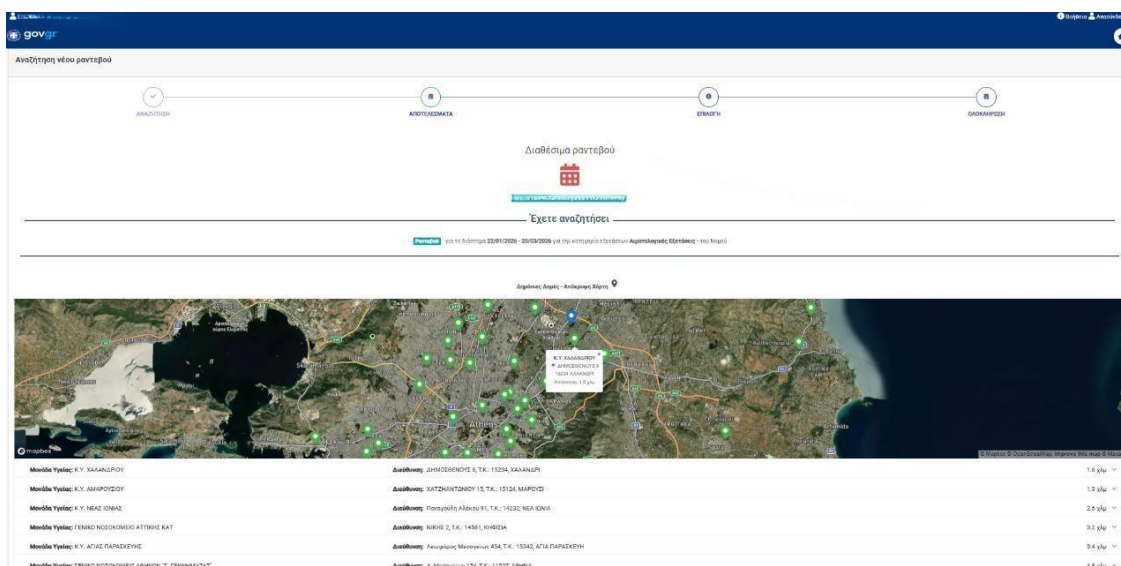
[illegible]

Βοήθεια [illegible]

gov.gr

Αναζήτηση νέου ραντεβού

ΑΝΑΖΗΤΗΣΗ

ΑΠΟΤΕΛΕΣΜΑΤΑ

ΕΠΙΛΟΓΗ

ΟΛΟΚΛΗΡΩΣΗ

Διαθέσιμα ραντεβού

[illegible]

Έχετε αναζητήσει

Ραντεβού για το διάστημα 22/01/2026 - 20/03/2026 για την κατηγορία εξετάσεων Αιματολογικές Εξετάσεις - του Νομού

Δημόσιες Δομές - Απόκρυψη Χάρτη

Κ.Υ. ΧΑΛΑΝΔΡΙΟΥ
ΔΗΜΟΣΘΕΝΟΥΣ 8
15234 ΧΑΛΑΝΔΡΙ
Απόσταση: 1.6 χλμ

Athens

mapbox

© Mapbox © OpenStreetMap Improve this map © Maxar

| | | |
|---|---|---|
| Μονάδα Υγείας: Κ.Υ. ΧΑΛΑΝΔΡΙΟΥ | Διεύθυνση: ΔΗΜΟΣΘΕΝΟΥΣ 8, Τ.Κ.: 15234, ΧΑΛΑΝΔΡΙ | 1.6 χλμ |
| Μονάδα Υγείας: Κ.Υ. ΑΜΑΡΟΥΣΙΟΥ | Διεύθυνση: ΧΑΤΖΗΑΝΤΩΝΙΟΥ 15, Τ.Κ.: 15124, ΜΑΡΟΥΣΙ | 1.9 χλμ |
| Μονάδα Υγείας: Κ.Υ. ΝΕΑΣ ΙΩΝΙΑΣ | Διεύθυνση: Παναγούλη Αλέκου 91, Τ.Κ.: 14232, ΝΕΑ ΙΩΝΙΑ | 2.6 χλμ |
| Μονάδα Υγείας: ΓΕΝΙΚΟ ΝΟΣΟΚΟΜΕΙΟ ΑΤΤΙΚΗΣ ΚΑΤ | Διεύθυνση: ΝΙΚΗΣ 2, Τ.Κ.: 14561, ΚΗΦΙΣΙΑ | 3.2 χλμ |
| Μονάδα Υγείας: Κ.Υ. ΑΓΙΑΣ ΠΑΡΑΣΚΕΥΗΣ | Διεύθυνση: Λεωφόρος Μεσογείων 454, Τ.Κ.: 15342, ΑΓΙΑ ΠΑΡΑΣΚΕΥΗ | 3.4 χλμ |
| Μονάδα Υγείας: ΓΕΝΙΚΟ ΝΟΣΟΚΟΜΕΙΟ ΑΘΗΝΩΝ "Γ. ΓΕΝΝΗΜΑΤΑΣ" | Διεύθυνση: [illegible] | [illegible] |